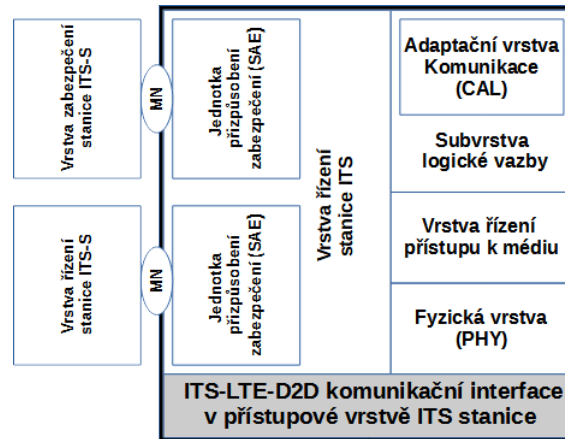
Vrstva zabezpečení stanice ITS-S

MN

Jednotka přizpůsobení zabezpečení (SAE)

Vrstva řízení stanice ITS-S

MN

Jednotka přizpůsobení zabezpečení (SAE)

Vrstva řízení stanice ITS

Adaptační vrstva Komunikace (CAL)

Subvrstva logické vazby

Vrstva řízení přístupu k médiu

Fyzická vrstva (PHY)

ITS-LTE-D2D komunikační interface v přístupové vrstvě ITS stanice